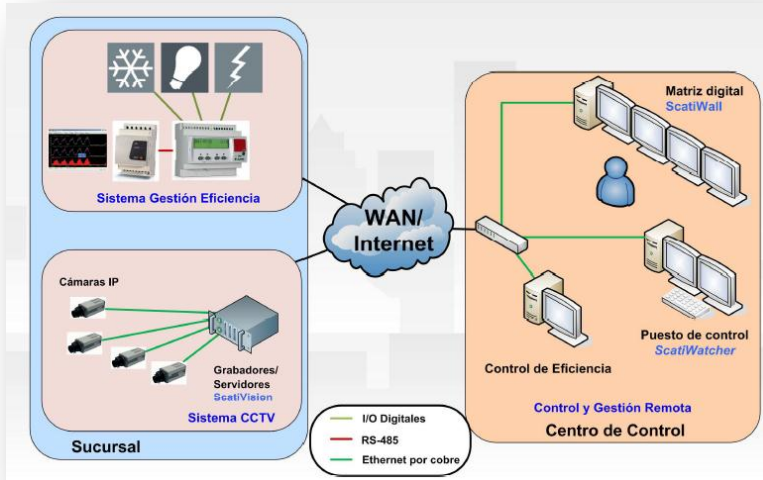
Sistema Gestión Eficiencia

Cámaras IP

Grabadores/ Servidores
ScatiVision

Sistema CCTV

Sucursal

WAN/ Internet

Matriz digital
ScatiWall

Puesto de control
ScatiWatcher

Control de Eficiencia

Control y Gestión Remota

Centro de Control

I/O Digitales
RS-485
Ethernet por cobre